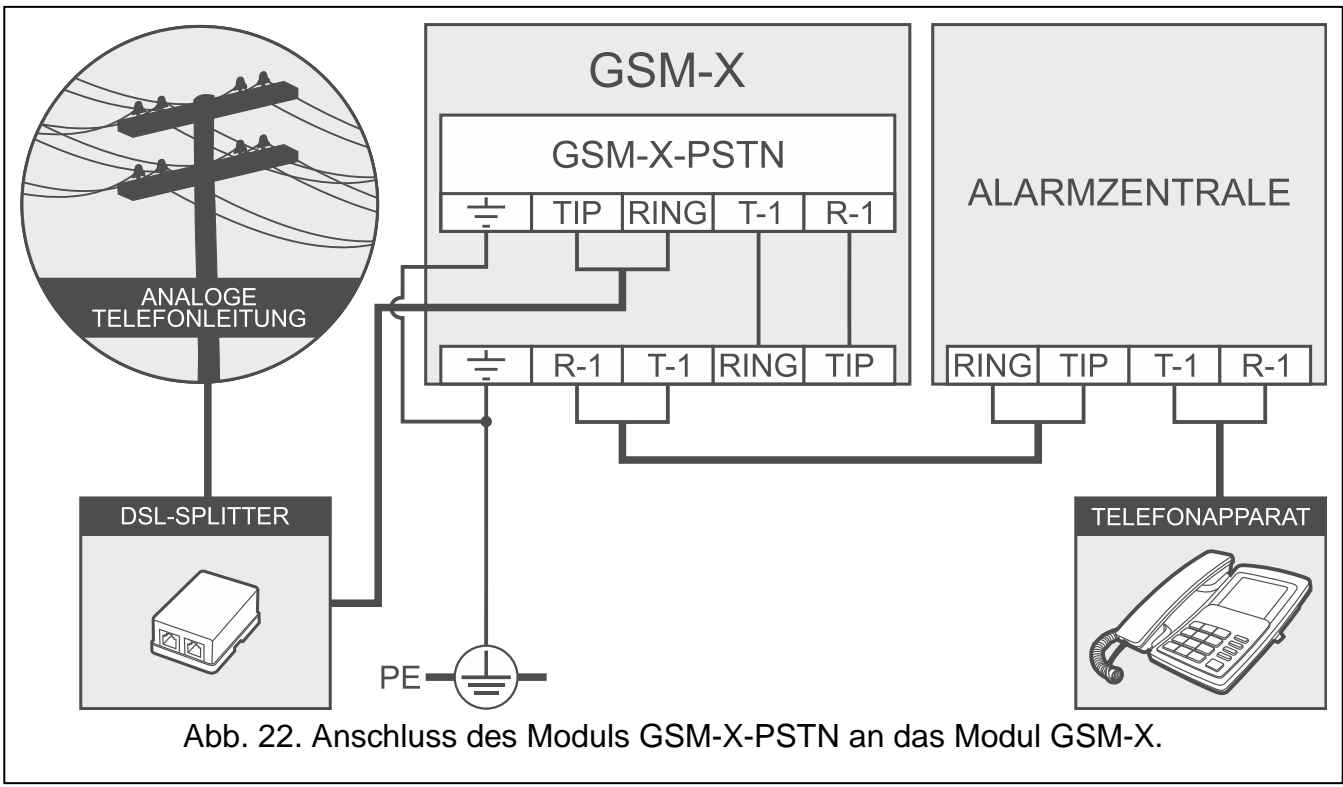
GSM-X

GSM-X-PSTN

| $\equiv$ | TIP | RING | T-1 | R-1 |
|---|---|---|---|---|

ALARMZENTRALE

ANALOGE TELEFONLEITUNG

| $\equiv$ | R-1 | T-1 | RING | TIP |
|---|---|---|---|---|

| RING | TIP | T-1 | R-1 |
|---|---|---|---|

DSL-SPLITTER

TELEFONAPPARAT

PE

Abb. 22. Anschluss des Moduls GSM-X-PSTN an das Modul GSM-X.